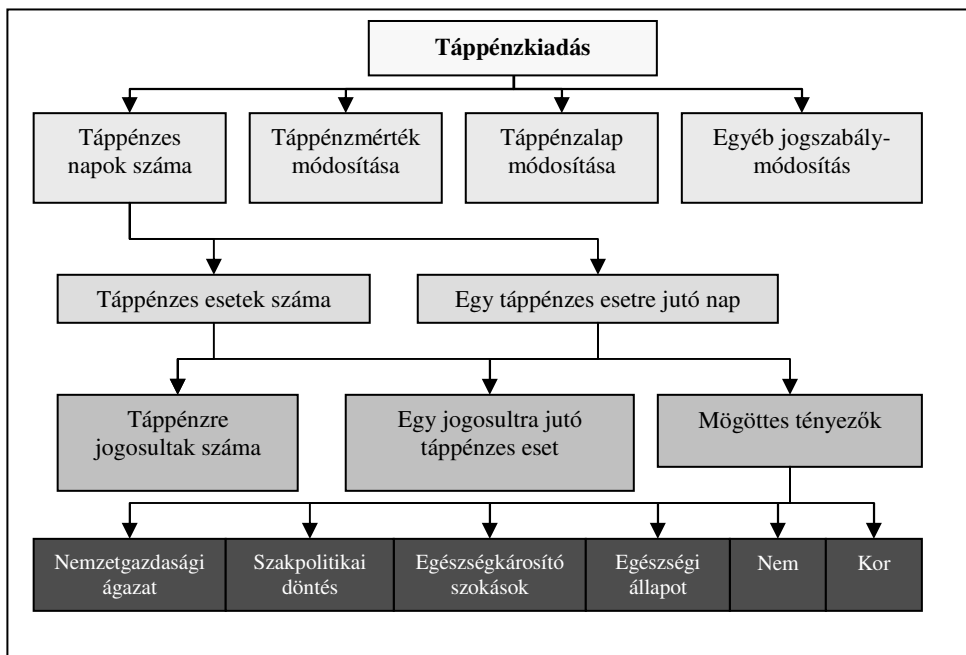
Táppénzkiadás

Táppénzes napok száma

Táppénzmérték módosítása

Táppénzalap módosítása

Egyéb jogszabály-módosítás

Táppénzes esetek száma

Egy táppénzes esetre jutó nap

Táppénzre jogosultak száma

Egy jogosultra jutó táppénzes eset

Mögöttes tényezők

Nemzetgazdasági ágazat

Szakpolitikai döntés

Egészségkárosító szokások

Egészségi állapot

Nem

Kor